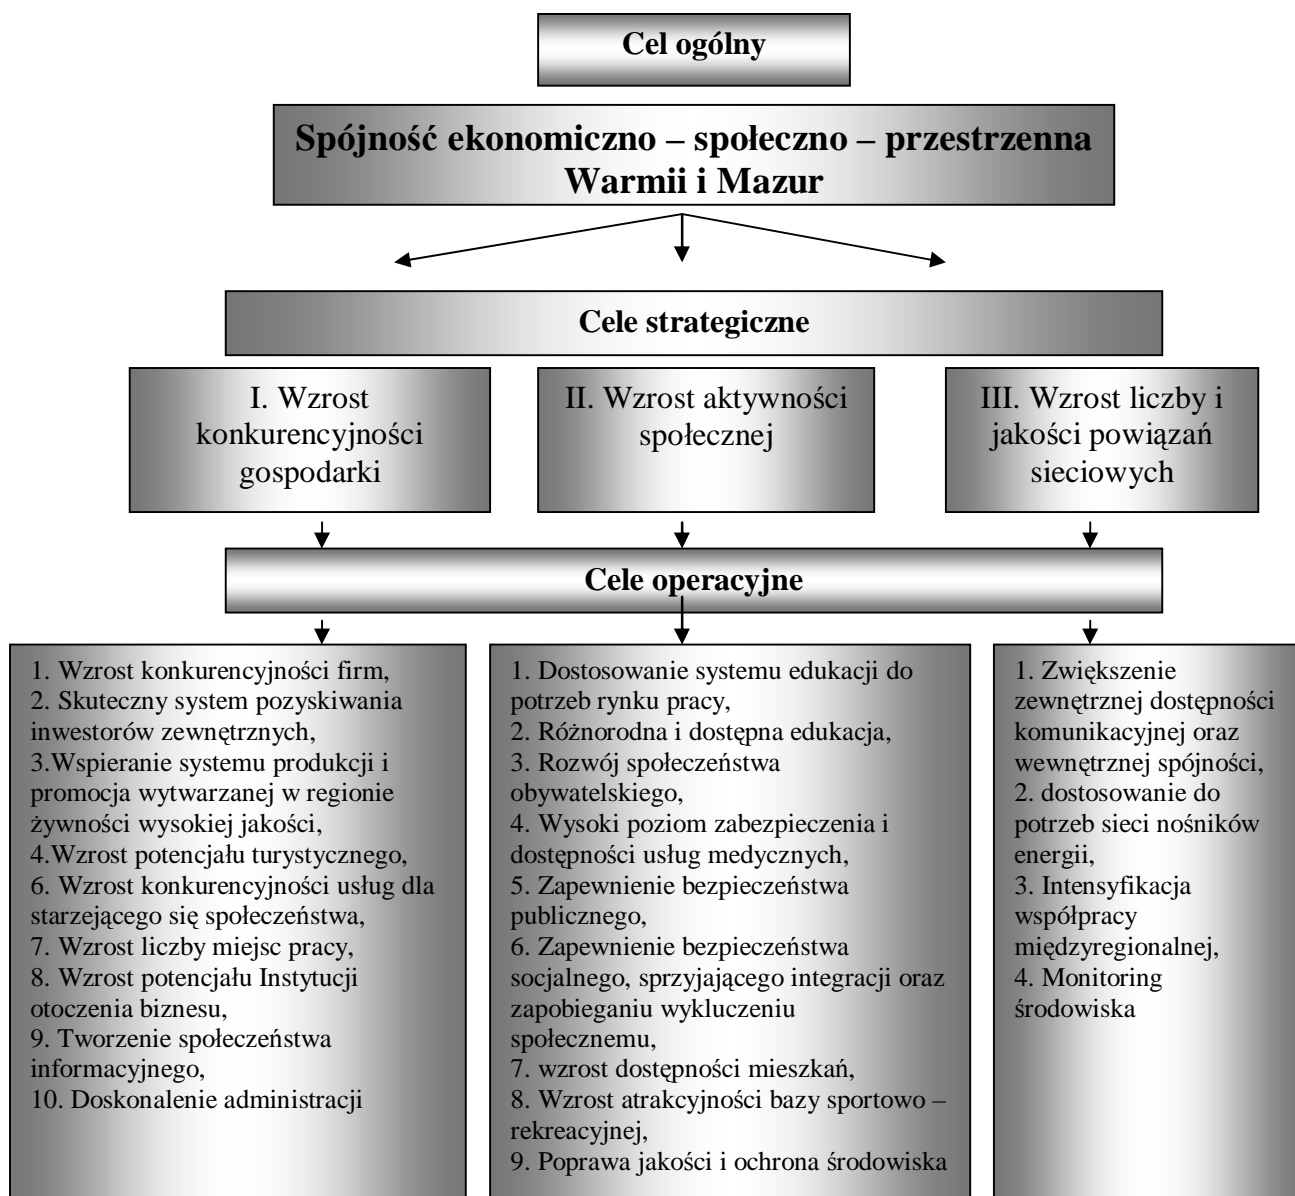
Cel ogólny

Spójność ekonomiczno – społeczno – przestrzenna Warmii i Mazur

Cele strategiczne

I. Wzrost konkurencyjności gospodarki

II. Wzrost aktywności społecznej

III. Wzrost liczby i jakości powiązań sieciowych

Cele operacyjne

1. Wzrost konkurencyjności firm,
2. Skuteczny system pozyskiwania inwestorów zewnętrznych,
3.Wspieranie systemu produkcji i promocja wytwarzanej w regionie żywności wysokiej jakości,
4.Wzrost potencjału turystycznego,
6. Wzrost konkurencyjności usług dla starzejącego się społeczeństwa,
7. Wzrost liczby miejsc pracy,
8. Wzrost potencjału Instytucji otoczenia biznesu,
9. Tworzenie społeczeństwa informacyjnego,
10. Doskonalenie administracji

1. Dostosowanie systemu edukacji do potrzeb rynku pracy,
2. Różnorodna i dostępna edukacja,
3. Rozwój społeczeństwa obywatelskiego,
4. Wysoki poziom zabezpieczenia i dostępności usług medycznych,
5. Zapewnienie bezpieczeństwa publicznego,
6. Zapewnienie bezpieczeństwa socjalnego, sprzyjającego integracji oraz zapobieganiu wykluczeniu społecznemu,
7. wzrost dostępności mieszkań,
8. Wzrost atrakcyjności bazy sportowo – rekreacyjnej,
9. Poprawa jakości i ochrona środowiska

1. Zwiększenie zewnętrznej dostępności komunikacyjnej oraz wewnętrznej spójności,
2. dostosowanie do potrzeb sieci nośników energii,
3. Intensyfikacja współpracy międzyregionalnej,
4. Monitoring środowiska